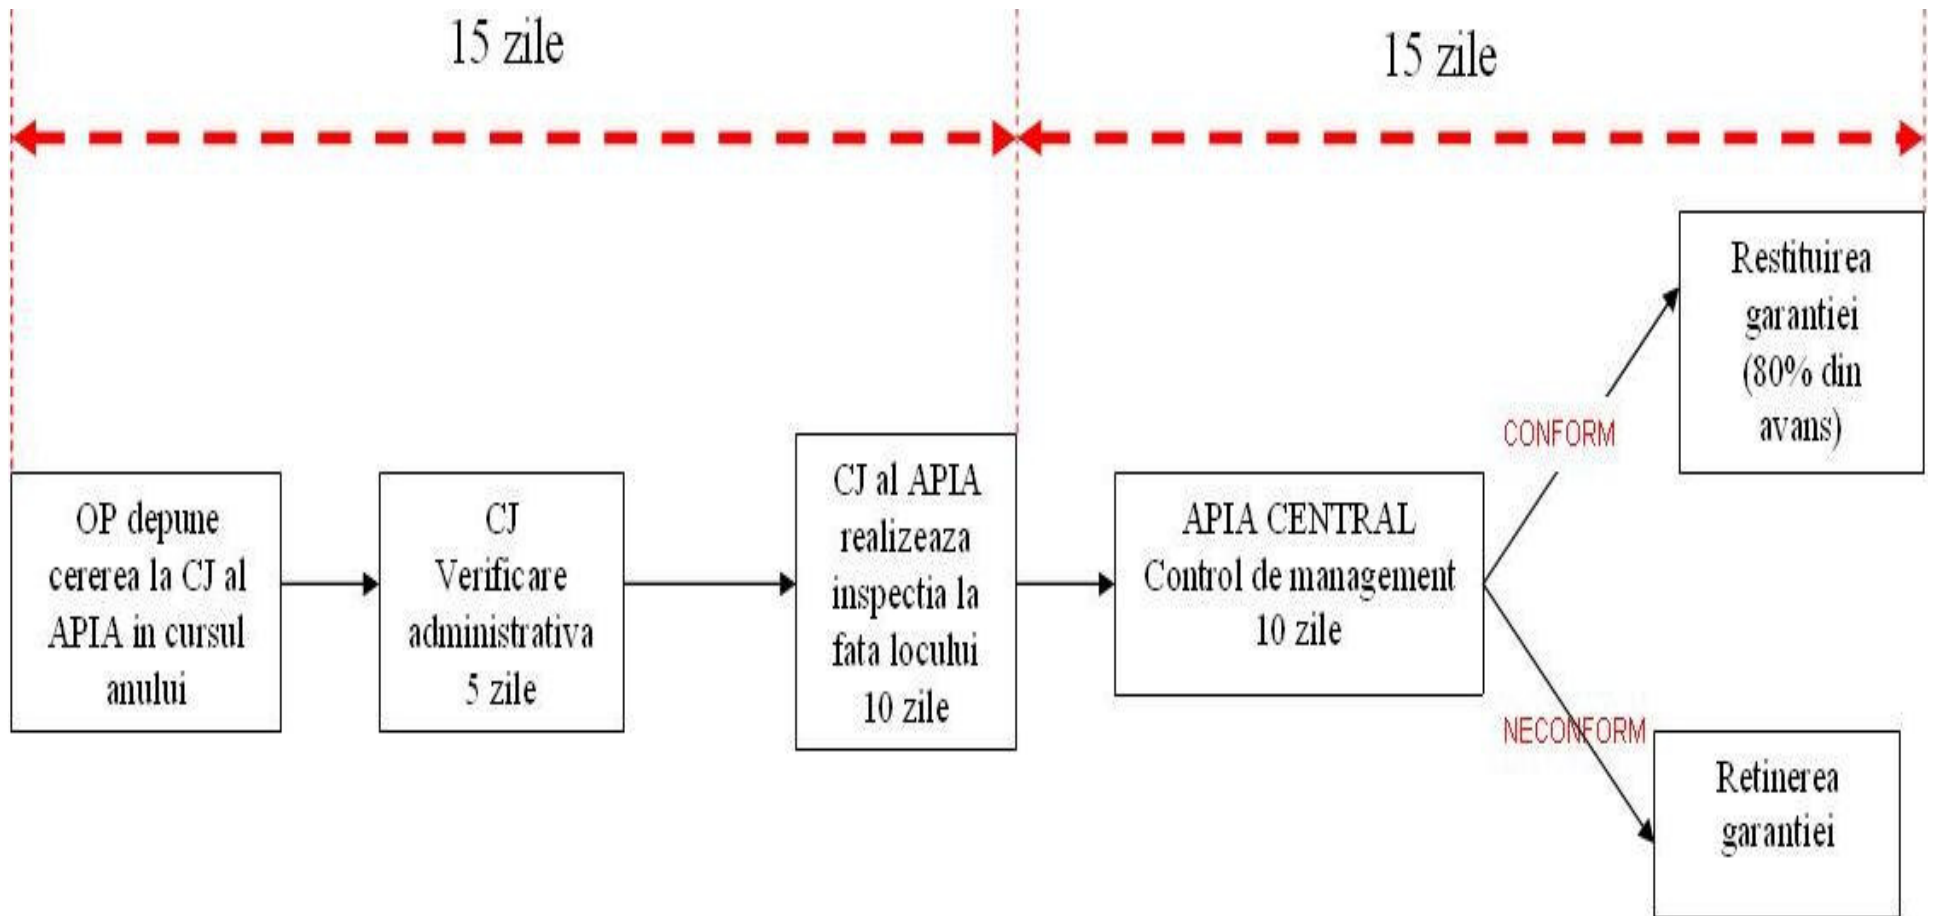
15 zile

15 zile

OP depune cererea la CJ al APIA in cursul anului

CJ Verificare administrativa 5 zile

CJ al APIA realizeaza inspectia la fata locului 10 zile

APIA CENTRAL Control de management 10 zile

CONFORM

Restituirea garantiei (80% din avans)

NECONFORM

Retinerea garantiei